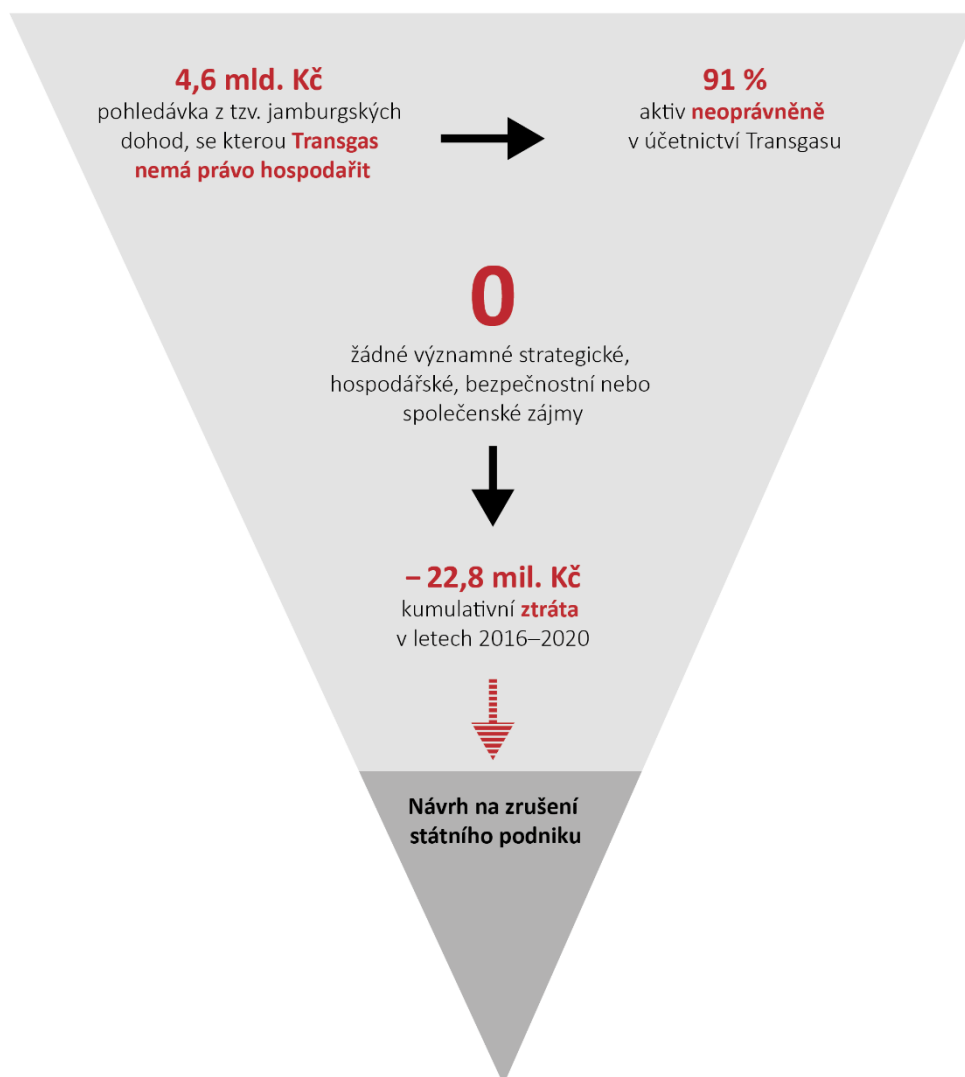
4,6 mld. Kč
pohledávka z tzv. jamburgských dohod, se kterou Transgas nemá právo hospodařit

91 %
aktiv neoprávněně v účetnictví Transgasu

0
žádné významné strategické, hospodářské, bezpečnostní nebo společenské zájmy

– 22,8 mil. Kč
kumulativní ztráta v letech 2016–2020

Návrh na zrušení státního podniku